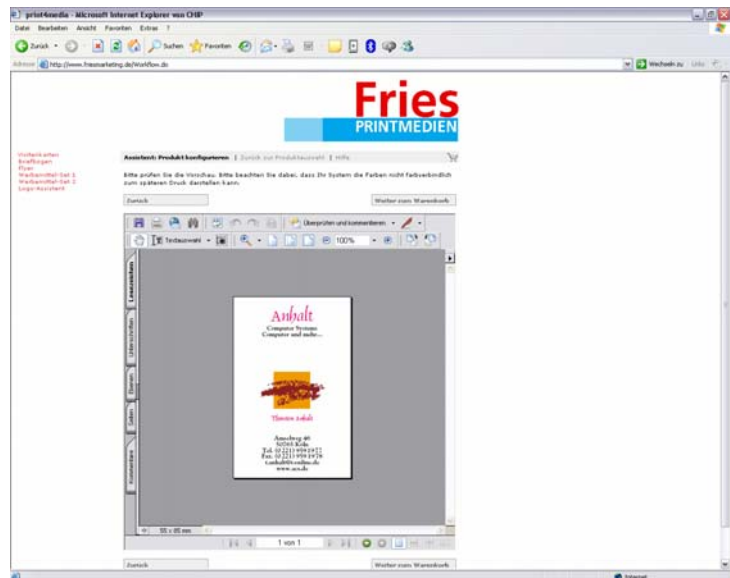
print4media - Microsoft Internet Explorer von CHIP

Datei Bearbeiten Ansicht Favoriten Extras ?

Zurück Suchen Favoriten

Adresse http://www.friesmarketing.de/Workflow.do

Wechseln zu Links

Fries
PRINTMEDIEN

Visitenkarten
Briefbogen
Flyer
Werbemittel-Set 1
Werbemittel-Set 2
Logo-Assistent

Assistent: Produkt konfigurieren | Zurück zur Produktauswahl | Hilfe

Bitte prüfen Sie die Vorschau. Bitte beachten Sie dabei, dass Ihr System die Farben nicht farbverbindlich zum späteren Druck darstellen kann.

Zurück

Weiter zum Warenkorb

Überprüfen und kommentieren

Textauswahl

100%

Lesezeichen
Unterschriften
Ebenen
Seiten
Kommentare

Anhalt
Computer Systems
Computer und mehr...

Thorsten Anhalt

Amselweg 40
50365 Köln
Tel. 0 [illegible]
Fax. 0 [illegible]
t.anhalt@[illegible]
www.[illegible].de

55 x 85 mm

1 von 1

Zurück

Weiter zum Warenkorb

Internet